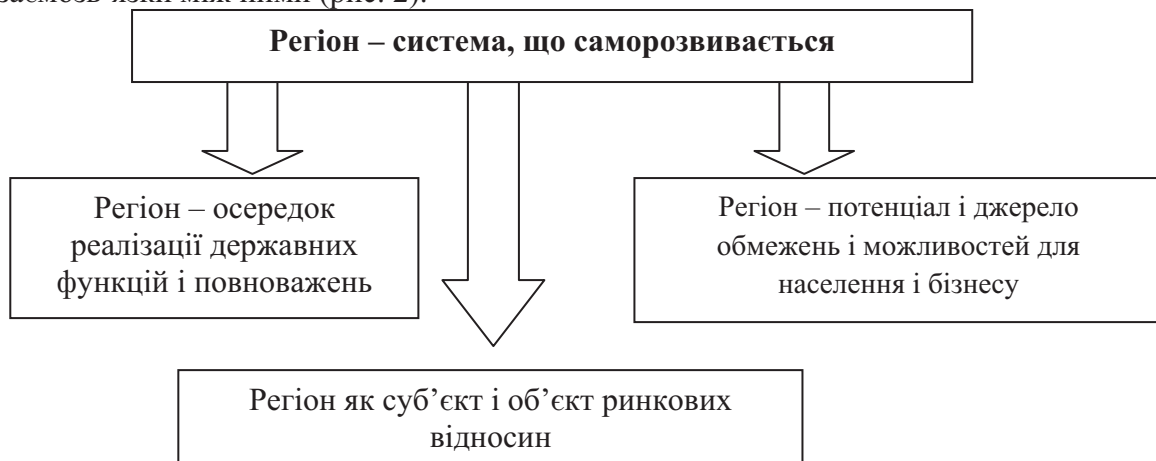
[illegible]

Регіон – система, що саморозвивається

Регіон – осередок реалізації державних функцій і повноважень

Регіон – потенціал і джерело обмежень і можливостей для населення і бізнесу

Регіон як суб'єкт і об'єкт ринкових відносин